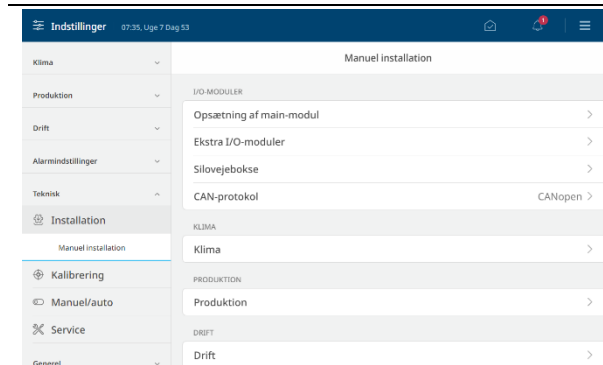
Indstillinger 07:35, Uge 7 Dag 53

1

Klima

Produktion

Drift

Alarmindstillinger

Teknisk

Installation

Manuel installation

Kalibrering

Manuel/auto

Service

Generel

Manuel installation

I/O-MODULER

Opsætning af main-modul

Ekstra I/O-moduler

Silovejebokse

CAN-protokol CANopen

KLIMA

Klima

PRODUKTION

Produktion

DRIFT

Drift